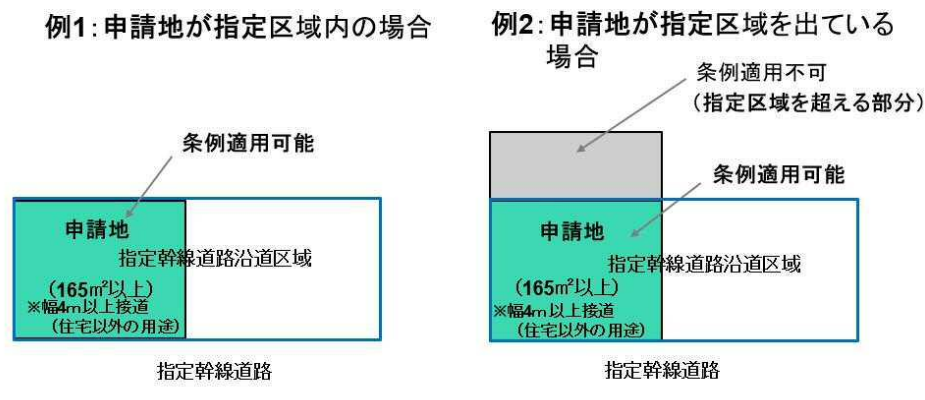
例1：申請地が指定区域内の場合

条例適用可能

申請地

指定幹線道路沿道区域

（165㎡以上）
※幅4m以上接道
（住宅以外の用途）

指定幹線道路

例2：申請地が指定区域を出ている場合

条例適用不可
（指定区域を超える部分）

条例適用可能

申請地

指定幹線道路沿道区域

（165㎡以上）
※幅4m以上接道
（住宅以外の用途）

指定幹線道路